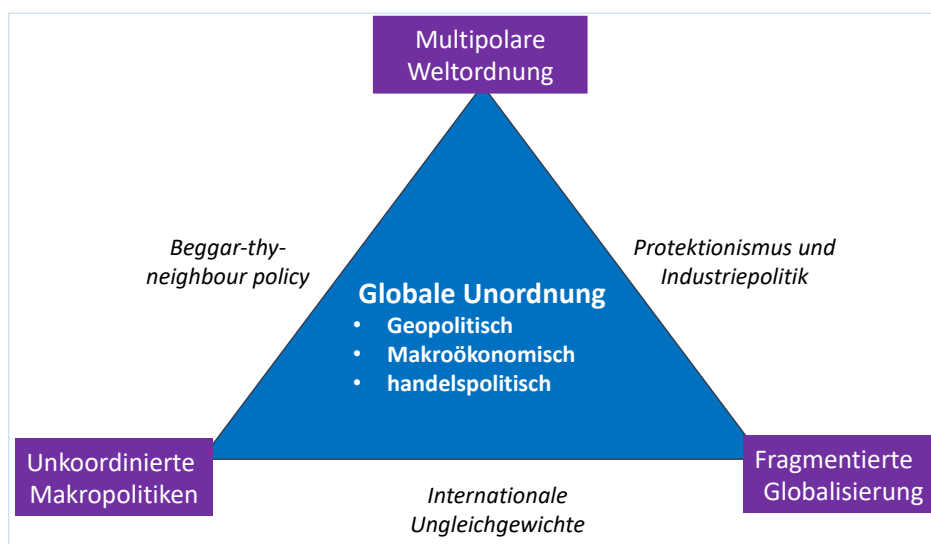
Multipolare Weltordnung

Beggar-thy-neighbour policy

Protektionismus und Industriepolitik

Globale Unordnung
• Geopolitisch
• Makroökonomisch
• handelspolitisch

Unkoordinierte Makropolitiken

Internationale Ungleichgewichte

Fragmentierte Globalisierung